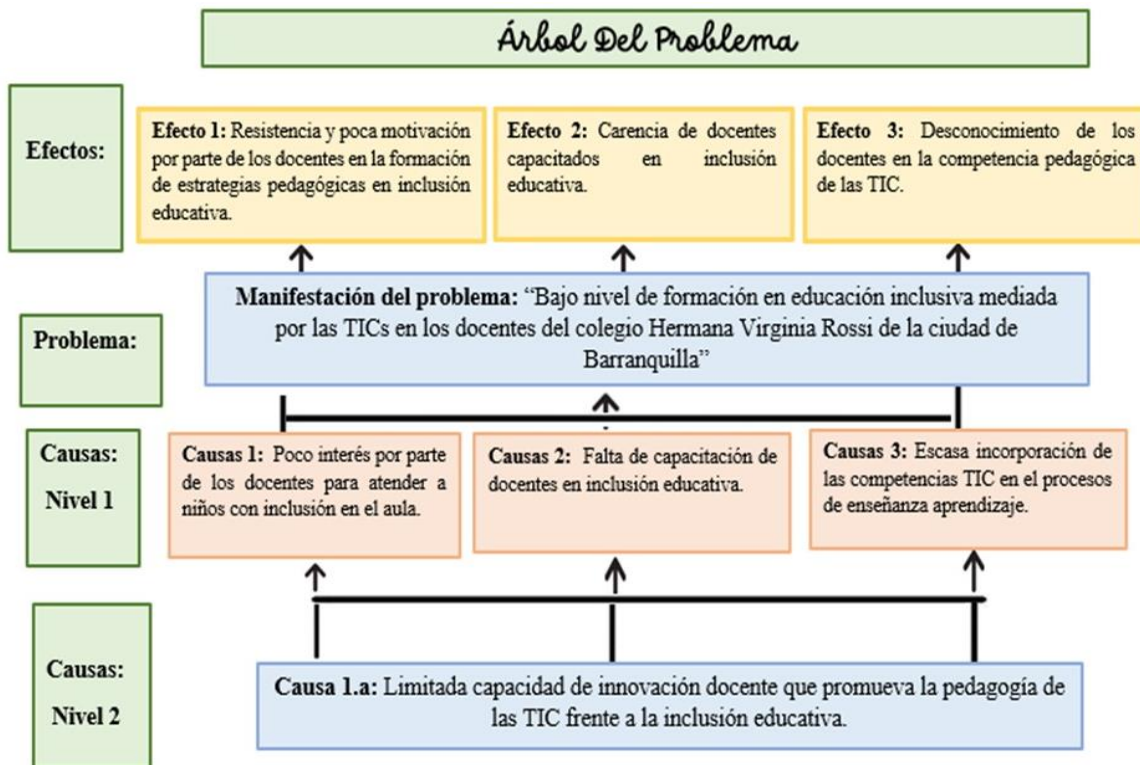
Árbol Del Problema

Efectos:

**Efecto 1:** Resistencia y poca motivación por parte de los docentes en la formación de estrategias pedagógicas en inclusión educativa.

**Efecto 2:** Carencia de docentes capacitados en inclusión educativa.

**Efecto 3:** Desconocimiento de los docentes en la competencia pedagógica de las TIC.

Problema:

**Manifestación del problema:** "Bajo nivel de formación en educación inclusiva mediada por las TICs en los docentes del colegio Hermana Virginia Rossi de la ciudad de Barranquilla"

Causas: Nivel 1

**Causas 1:** Poco interés por parte de los docentes para atender a niños con inclusión en el aula.

**Causas 2:** Falta de capacitación de docentes en inclusión educativa.

**Causas 3:** Escasa incorporación de las competencias TIC en el procesos de enseñanza aprendizaje.

Causas: Nivel 2

**Causa 1.a:** Limitada capacidad de innovación docente que promueva la pedagogía de las TIC frente a la inclusión educativa.